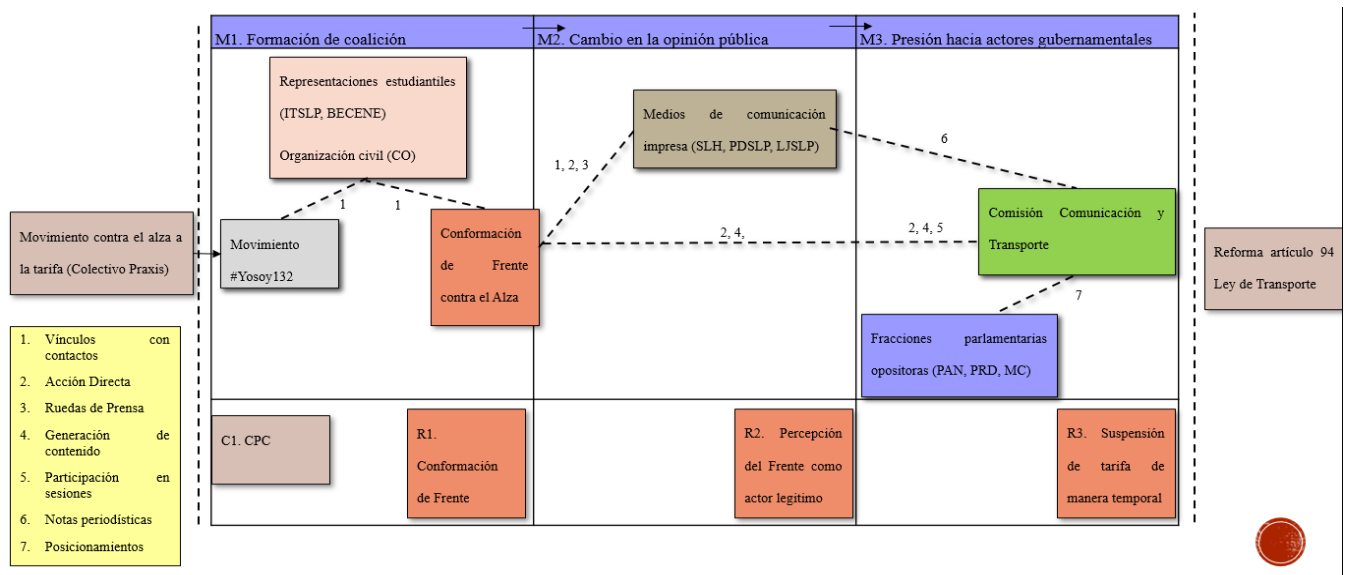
M1. Formación de coalición

M2. Cambio en la opinión pública

M3. Presión hacia actores gubernamentales

Movimiento contra el alza a la tarifa (Colectivo Praxis)

Representaciones estudiantiles (ITSLP, BECENE)

Organización civil (CO)

1

1

Movimiento #Yosoy132

Conformación de Frente contra el Alza

1, 2, 3

Medios de comunicación impresa (SLH, PDSLP, LJSLP)

6

2, 4,

2, 4, 5

Comisión Comunicación y Transporte

7

Fracciones parlamentarias opositoras (PAN, PRD, MC)

Reforma artículo 94 Ley de Transporte

1. Vínculos con contactos
2. Acción Directa
3. Ruedas de Prensa
4. Generación de contenido
5. Participación en sesiones
6. Notas periodísticas
7. Posicionamientos

C1. CPC

R1. Conformación de Frente

R2. Percepción del Frente como actor legitimo

R3. Suspensión de tarifa de manera temporal